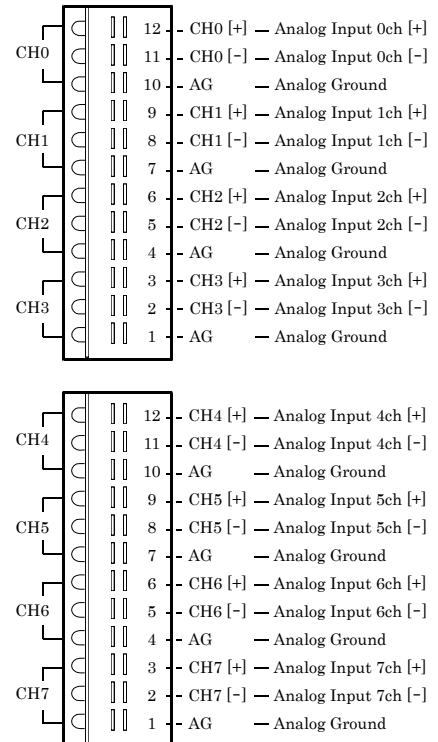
CH0
12 CH0 [+] Analog Input 0ch [+]
11 CH0 [-] Analog Input 0ch [-]
10 AG Analog Ground
CH1
9 CH1 [+] Analog Input 1ch [+]
8 CH1 [-] Analog Input 1ch [-]
7 AG Analog Ground
CH2
6 CH2 [+] Analog Input 2ch [+]
5 CH2 [-] Analog Input 2ch [-]
4 AG Analog Ground
CH3
3 CH3 [+] Analog Input 3ch [+]
2 CH3 [-] Analog Input 3ch [-]
1 AG Analog Ground

CH4
12 CH4 [+] Analog Input 4ch [+]
11 CH4 [-] Analog Input 4ch [-]
10 AG Analog Ground
CH5
9 CH5 [+] Analog Input 5ch [+]
8 CH5 [-] Analog Input 5ch [-]
7 AG Analog Ground
CH6
6 CH6 [+] Analog Input 6ch [+]
5 CH6 [-] Analog Input 6ch [-]
4 AG Analog Ground
CH7
3 CH7 [+] Analog Input 7ch [+]
2 CH7 [-] Analog Input 7ch [-]
1 AG Analog Ground